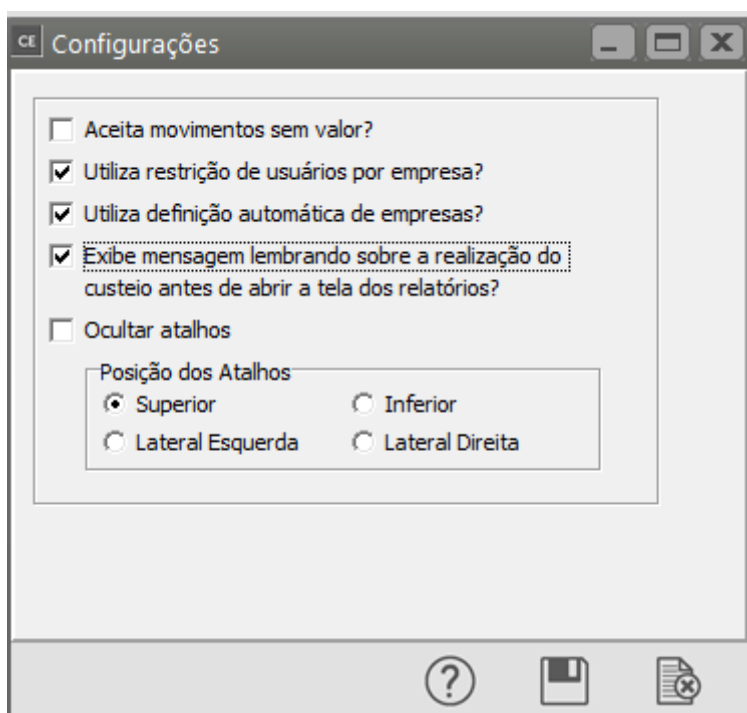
CE Configurações

Aceita movimentos sem valor?

Utiliza restrição de usuários por empresa?

Utiliza definição automática de empresas?

Exibe mensagem lembrando sobre a realização do custeio antes de abrir a tela dos relatórios?

Ocultar atalhos

Posição dos Atalhos

Superior

Inferior

Lateral Esquerda

Lateral Direita

?